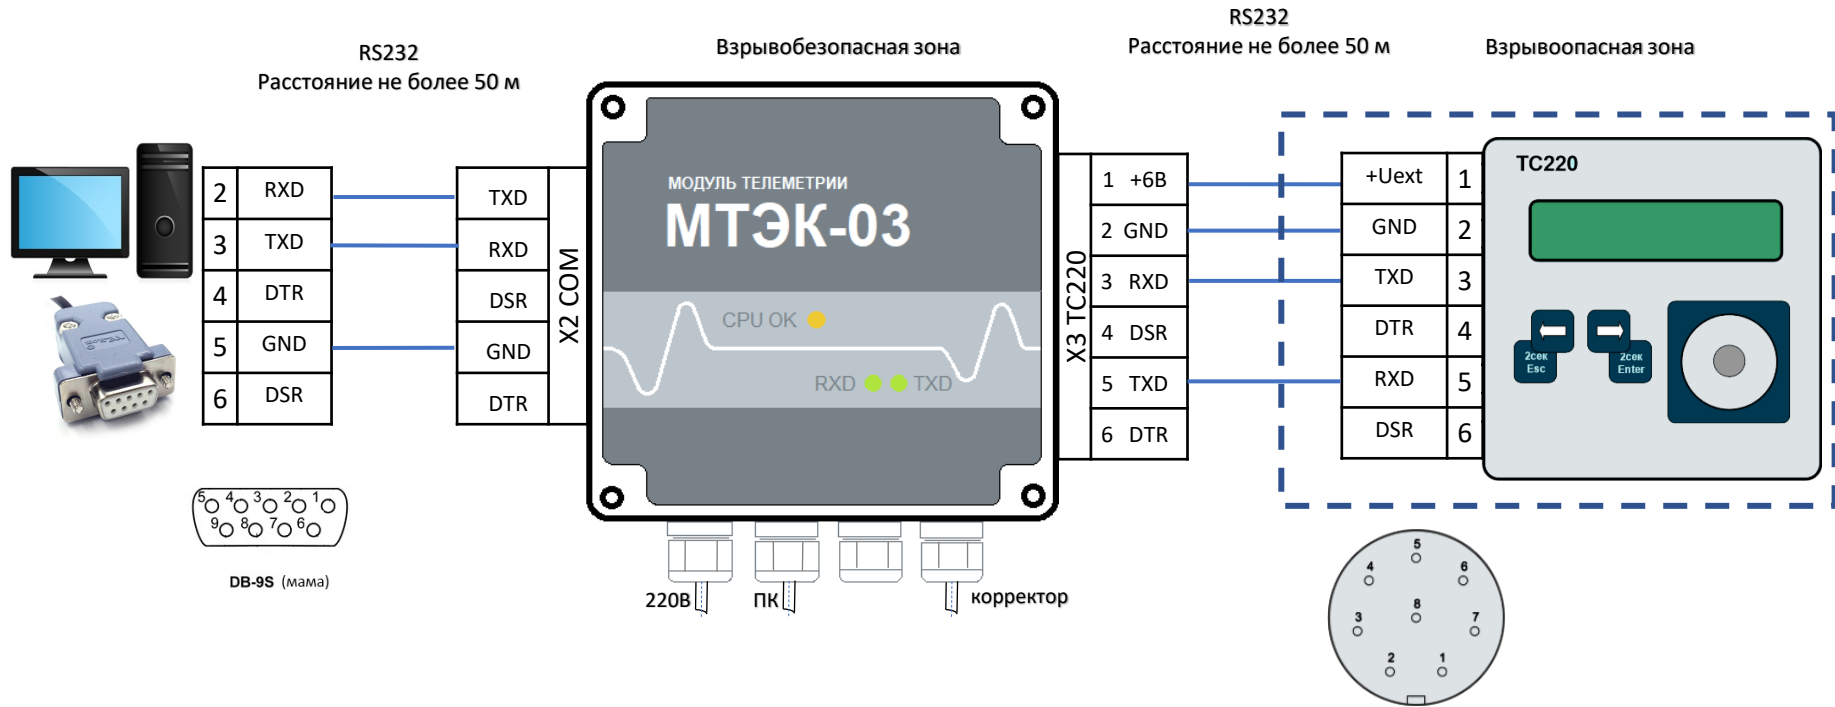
RS232
Расстояние не более 50 м

Взрывобезопасная зона

RS232
Расстояние не более 50 м

Взрывоопасная зона

| 2 | RXD |
|---|---|
| 3 | TXD |
| 4 | DTR |
| 5 | GND |
| 6 | DSR |

| TXD |
|---|
| RXD |
| DSR |
| GND |
| DTR |

X2 COM

МОДУЛЬ ТЕЛЕМЕТРИИ
МТЭК-03

CPU OK
RXD TXD

X3 TC220

| 1 | +6В |
|---|---|
| 2 | GND |
| 3 | RXD |
| 4 | DSR |
| 5 | TXD |
| 6 | DTR |

| +Uext | 1 |
|---|---|
| GND | 2 |
| TXD | 3 |
| DTR | 4 |
| RXD | 5 |
| DSR | 6 |

TC220
2сек Esc
2сек Enter

5 4 3 2 1
9 8 7 6
DB-9S (мама)

220В
ПК
корректор

5 4 6 8 3 7 2 1